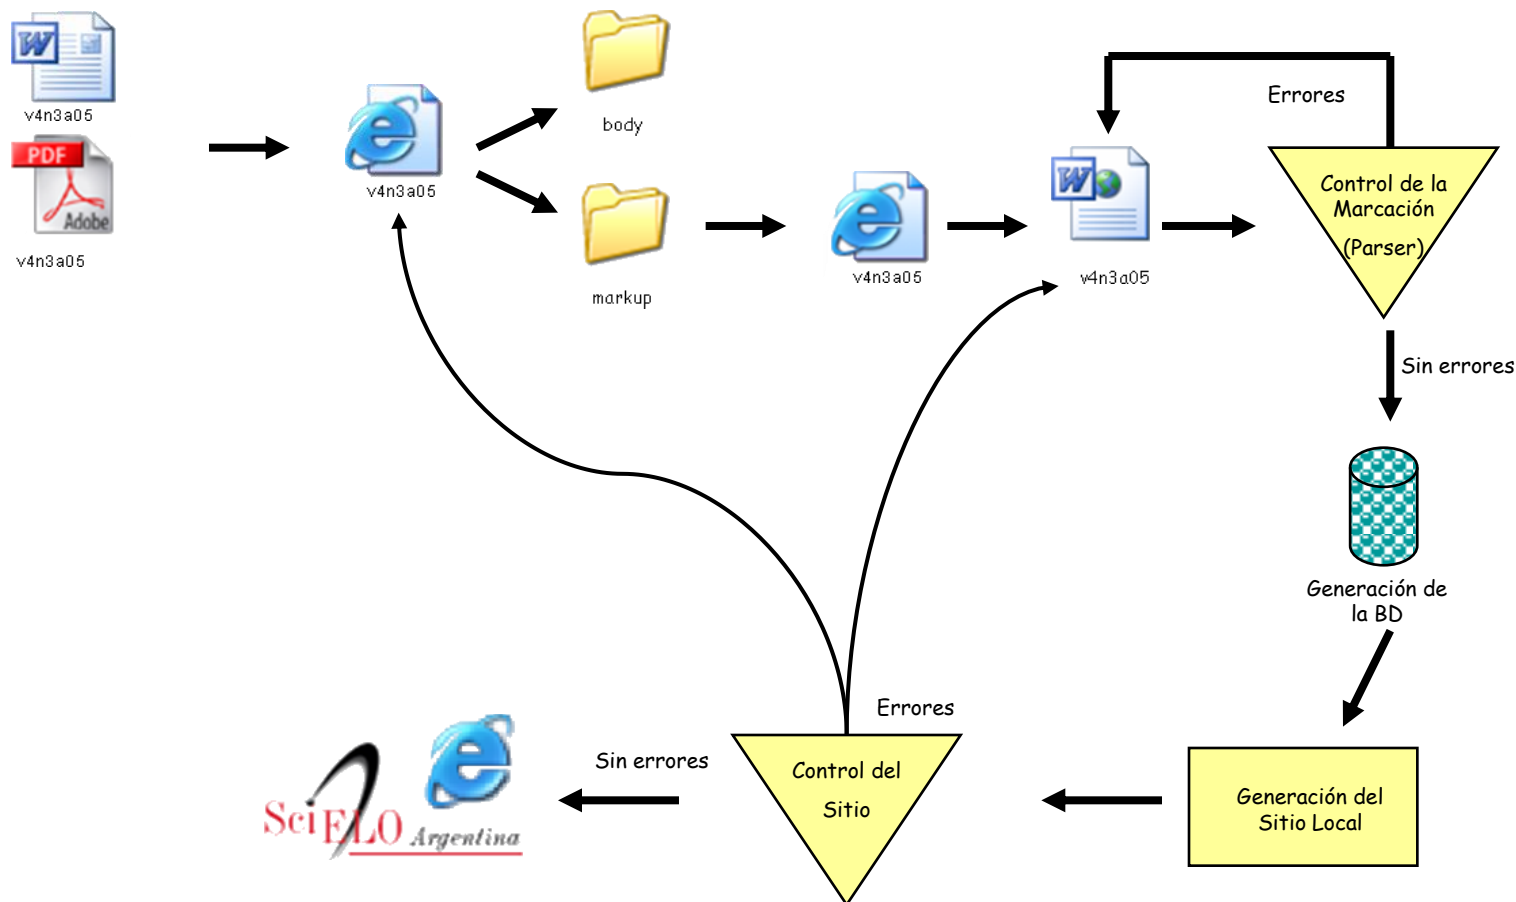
v4n3a05

PDF

Adobe

v4n3a05

v4n3a05

body

markup

v4n3a05

v4n3a05

Errores

Control de la Marcación (Parser)

Sin errores

Generación de la BD

Generación del Sitio Local

Control del Sitio

Errores

Sin errores

SciELO Argentina